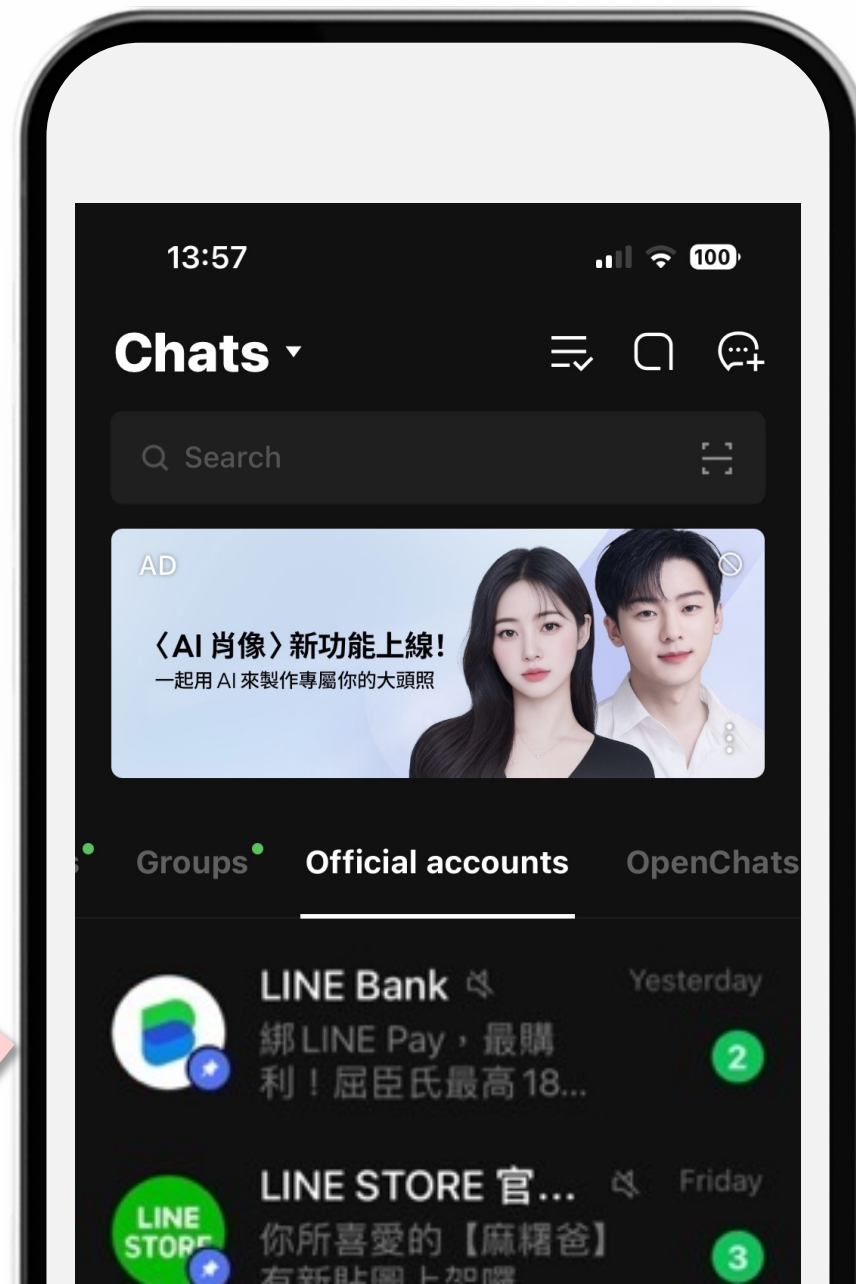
13:57

100

Chats ▾

Search

AD

〈AI 肖像〉新功能上線！
一起用 AI 來製作專屬你的大頭照

s Groups Official accounts OpenChats

LINE Bank
綁 LINE Pay，最購利！屈臣氏最高18...
Yesterday
2

LINE STORE
LINE STORE 官...
你所喜愛的【麻糬爸】
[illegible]
Friday
3